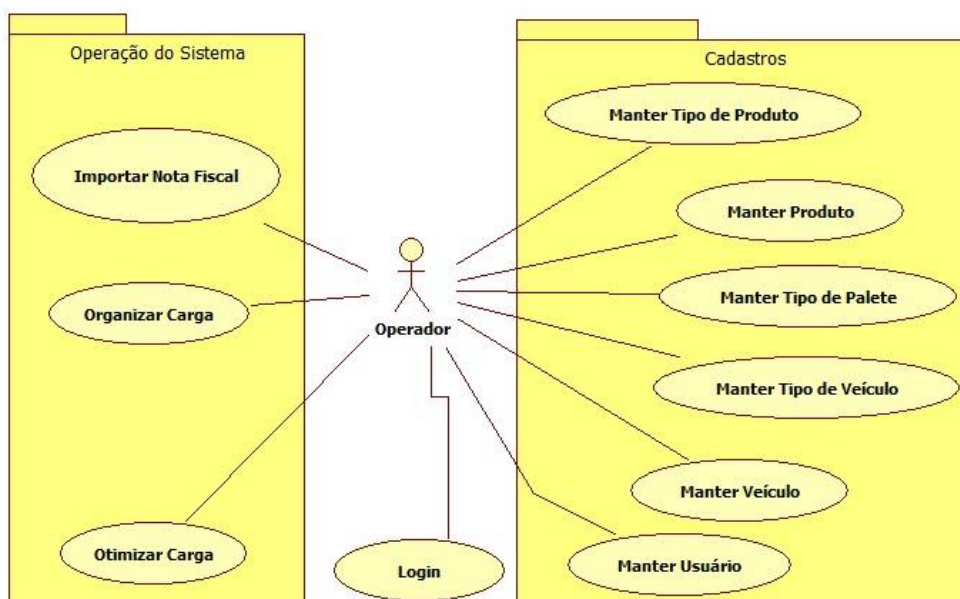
Operação do Sistema

Importar Nota Fiscal

Organizar Carga

Otimizar Carga

Operador

Login

Cadastros

Manter Tipo de Produto

Manter Produto

Manter Tipo de Palete

Manter Tipo de Veículo

Manter Veículo

Manter Usuário